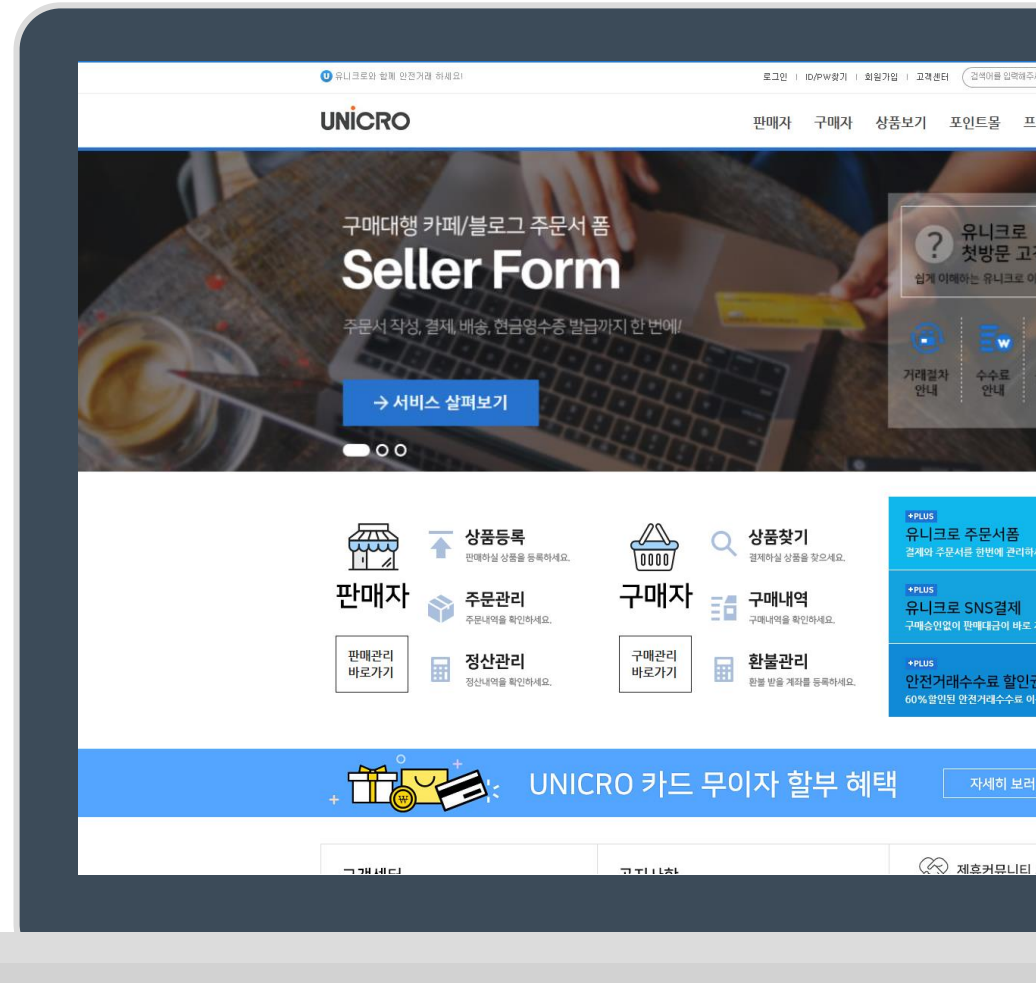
유니크로와 함께 안전거래 하세요!

로그인 | ID/PW찾기 | 회원가입 | 고객센터 검색어를 입력해주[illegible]

UNICRO

판매자 구매자 상품보기 포인트몰 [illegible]

구매대행 카페/블로그 주문서 폼

Seller Form

주문서 작성, 결제, 배송, 현금영수증 발급까지 한 번에!

→ 서비스 살펴보기

유니크로 첫방문 고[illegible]

쉽게 이해하는 유니크로 이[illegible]

거래절차 안내

수수료 안내

판매자

상품등록
판매하실 상품을 등록하세요.

주문관리
주문내역을 확인하세요.

정산관리
정산내역을 확인하세요.

판매관리 바로가기

구매자

상품찾기
결제하실 상품을 찾으세요.

구매내역
구매내역을 확인하세요.

환불관리
환불 받을 계좌를 등록하세요.

구매관리 바로가기

+PLUS
유니크로 주문서폼
결제와 주문서를 한번에 관리하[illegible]

+PLUS
유니크로 SNS결제
구매승인없이 판매대금이 바로 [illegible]

+PLUS
안전거래수수료 할인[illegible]
60% 할인된 안전거래수수료 이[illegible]

UNICRO 카드 무이자 할부 혜택

자세히 보러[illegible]

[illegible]

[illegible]

제휴커뮤니티